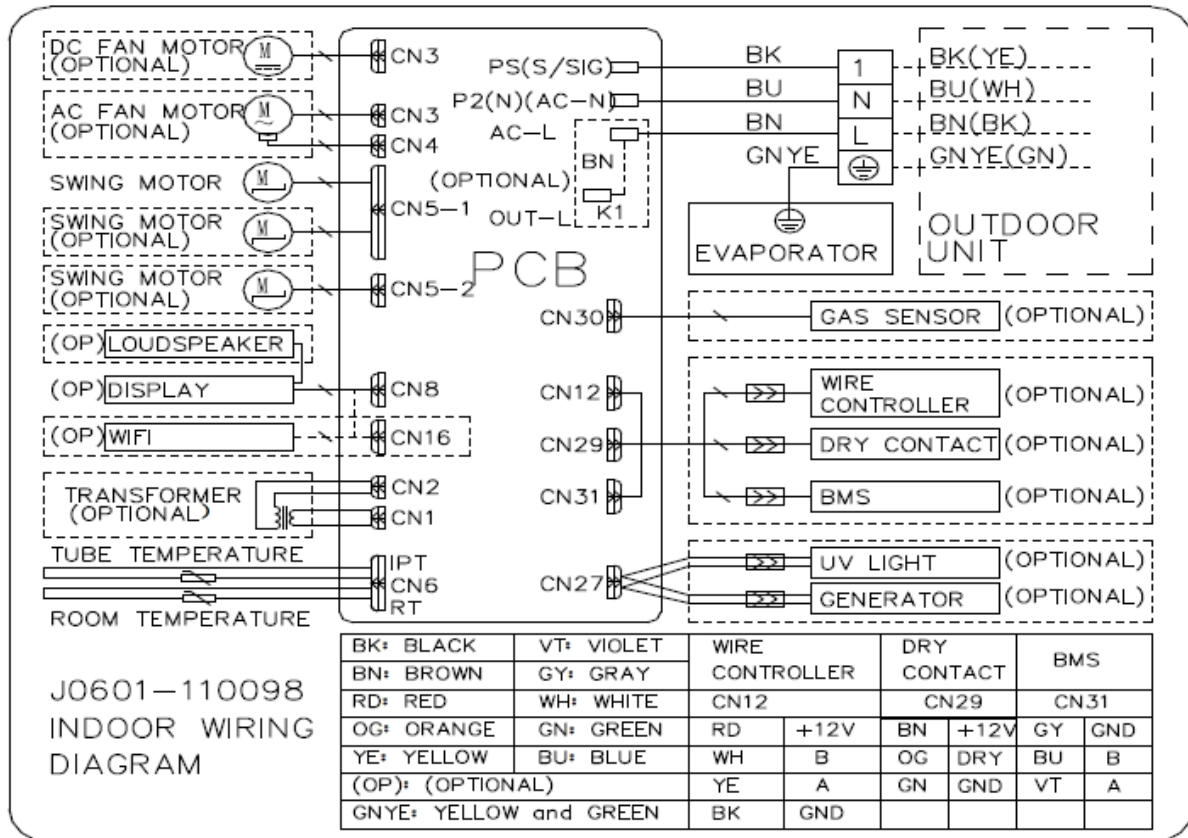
DC FAN MOTOR (OPTIONAL)
M
CN3
AC FAN MOTOR (OPTIONAL)
M
CN3
CN4
SWING MOTOR
M
SWING MOTOR (OPTIONAL)
M
CN5−1
SWING MOTOR (OPTIONAL)
M
CN5−2
(OP) LOUDSPEAKER
(OP) DISPLAY
CN8
(OP) WIFI
CN16
TRANSFORMER (OPTIONAL)
CN2
CN1
TUBE TEMPERATURE
IPT
CN6
RT
ROOM TEMPERATURE

PS(S/SIG)
P2(N)(AC−N)
AC−L
BN
(OPTIONAL)
OUT−L
K1
PCB
CN30
CN12
CN29
CN31
CN27

BK
BU
BN
GNYE
1
N
L
BK(YE)
BU(WH)
BN(BK)
GNYE(GN)
EVAPORATOR
OUTDOOR UNIT
GAS SENSOR (OPTIONAL)
WIRE CONTROLLER (OPTIONAL)
DRY CONTACT (OPTIONAL)
BMS (OPTIONAL)
UV LIGHT (OPTIONAL)
GENERATOR (OPTIONAL)

J0601−110098
INDOOR WIRING DIAGRAM

| BK: BLACK | VT: VIOLET | WIRE CONTROLLER | | DRY CONTACT | | BMS | |
|---|---|---|---|---|---|---|---|
| BN: BROWN | GY: GRAY | CN12 | | CN29 | | CN31 | |
| RD: RED | WH: WHITE | RD | +12V | BN | +12V | GY | GND |
| OG: ORANGE | GN: GREEN | WH | B | OG | DRY | BU | B |
| YE: YELLOW | BU: BLUE | YE | A | GN | GND | VT | A |
| (OP): (OPTIONAL) | | BK | GND | | | | |
| GNYE: YELLOW and GREEN | | | | | | | |